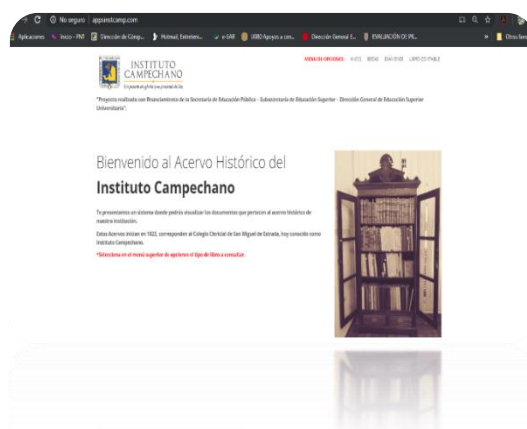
No seguro | appsinstcamp.com

Aplicaciones Inicio - PNT Dirección de Comp... Hotmail, Entretenim... e-UAB USBD Apoyo a con... Dirección General S... EVALUACIÓN DE PR... Otros favoritos

INSTITUTO CAMPECHANO

MENÚ DE OPCIONES INICIO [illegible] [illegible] LIBROS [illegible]

"Proyecto realizado con financiamiento de la Secretaría de Educación Pública – Subsecretaría de Educación Superior – Dirección General de Educación Superior Universitaria".

Bienvenido al Acervo Histórico del

Instituto Campechano

Te presentamos un sistema donde podrás visualizar los documentos que pertecen al acervo histórico de nuestra institución.

Estos Acervos inician en 1822, corresponden al Colegio Clerical de San Miguel de Estrada, hoy conocido como Instituto Campechano.

*Selecciona en el menú superior de opciones el tipo de libro a consultar.